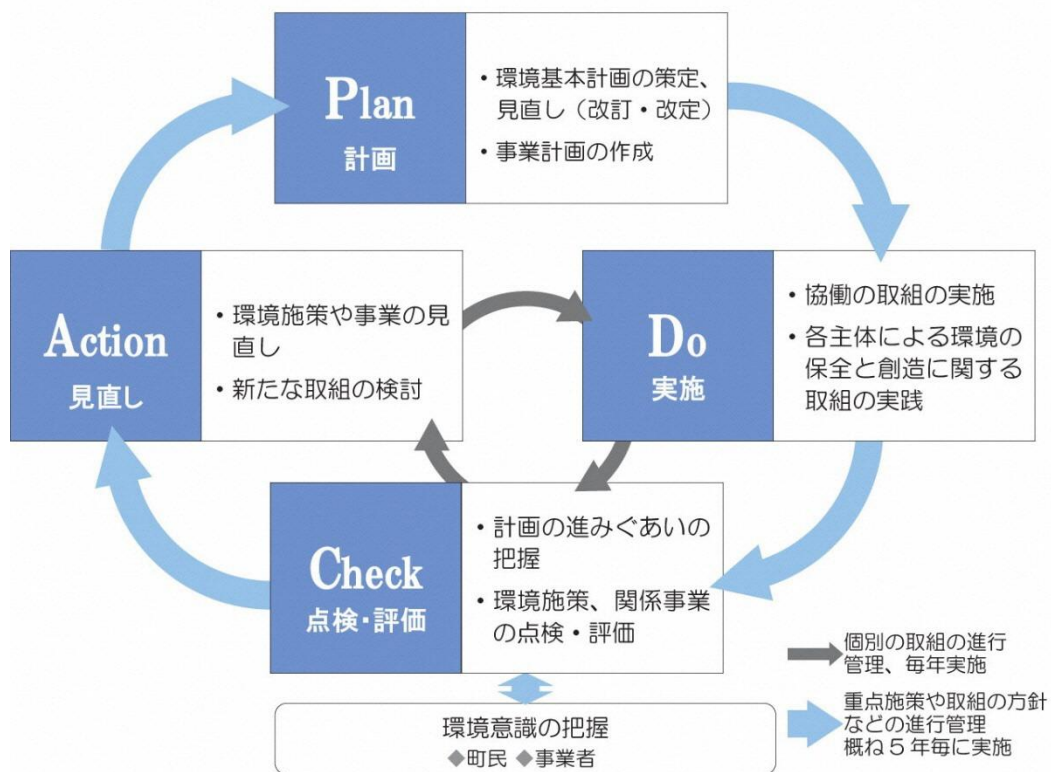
Plan
計画

・環境基本計画の策定、見直し（改訂・改定）
・事業計画の作成

Action
見直し

・環境施策や事業の見直し
・新たな取組の検討

Do
実施

・協働の取組の実施
・各主体による環境の保全と創造に関する取組の実践

Check
点検・評価

・計画の進みぐあいの把握
・環境施策、関係事業の点検・評価

環境意識の把握
◆町民 ◆事業者

個別の取組の進行管理、毎年実施

重点施策や取組の方針などの進行管理
概ね５年毎に実施